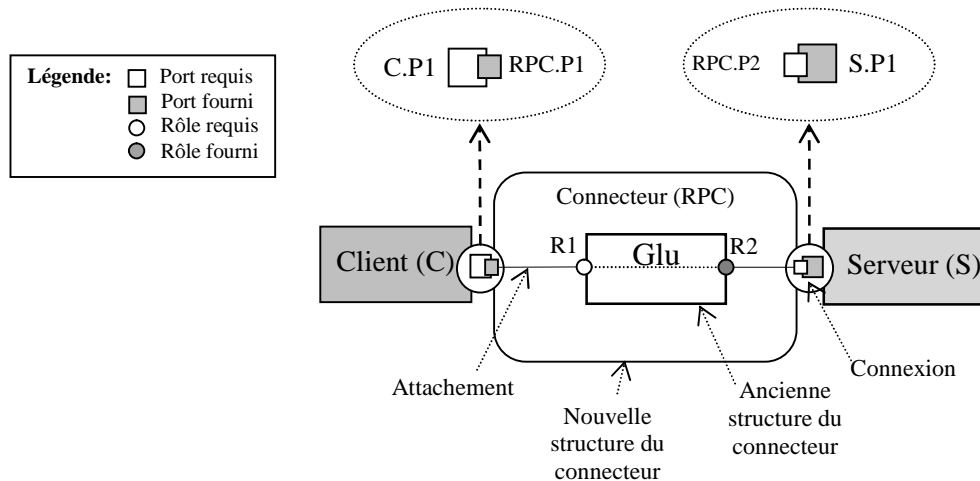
Légende: Port requis
Port fourni
Rôle requis
Rôle fourni

C.P1 RPC.P1

RPC.P2 S.P1

Connecteur (RPC)

Client (C)

R1

Glu

R2

Serveur (S)

Attachement

Nouvelle structure du connecteur

Ancienne structure du connecteur

Connexion